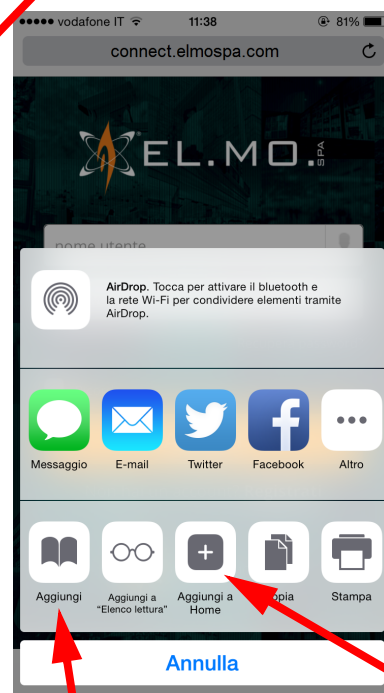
●●●●● vodafone IT 11:38 81%

connect.elmospa.com

EL.MO. SPA

nome utente

AirDrop. Tocca per attivare il bluetooth e la rete Wi-Fi per condividere elementi tramite AirDrop.

Messaggio

E-mail

Twitter

Facebook

Altro

Aggiungi

Aggiungi a "Elenco lettura"

Aggiungi a Home

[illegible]opia

Stampa

Annulla